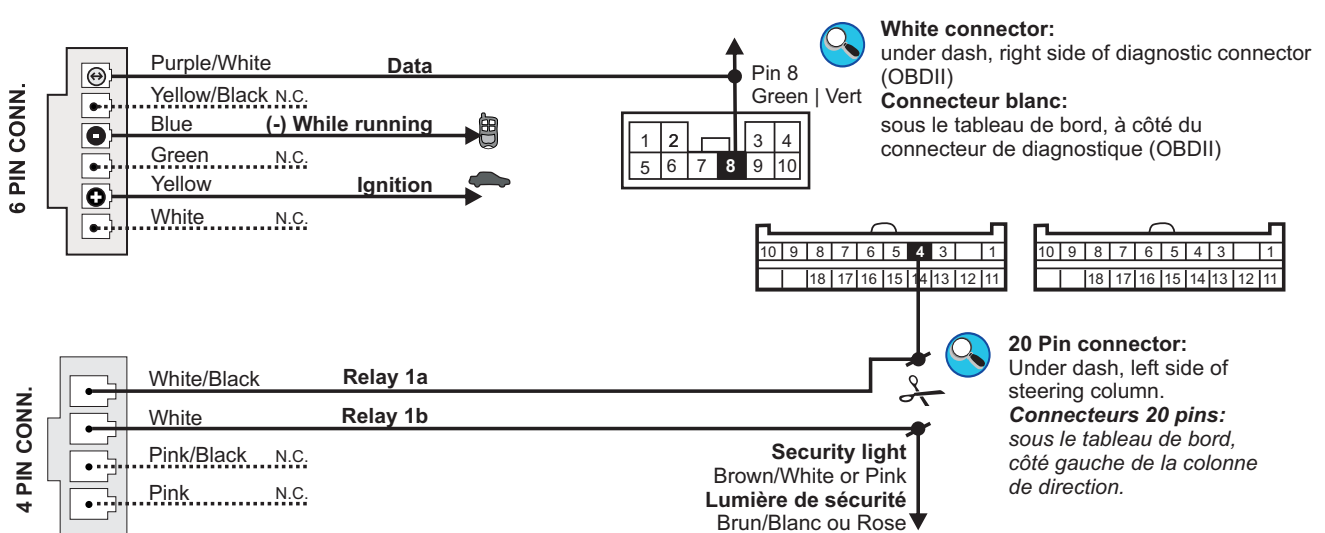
6 PIN CONN.

Purple/White
Data
Yellow/Black N.C.
Blue
(-) While running
Green N.C.
Yellow
Ignition
White N.C.

Pin 8
Green | Vert

| 1 | 2 | | 3 | 4 |
|---|---|---|---|---|
| 5 | 6 | 7 | 8 | 9 | 10 |

**White connector:**
under dash, right side of diagnostic connector (OBDII)
**Connecteur blanc:**
sous le tableau de bord, à côté du connecteur de diagnostique (OBDII)

| 10 | 9 | 8 | 7 | 6 | 5 | 4 | 3 | | 1 |
|---|---|---|---|---|---|---|---|---|---|
| | | 18 | 17 | 16 | 15 | 14 | 13 | 12 | 11 |

| 10 | 9 | 8 | 7 | 6 | 5 | 4 | 3 | | 1 |
|---|---|---|---|---|---|---|---|---|---|
| | | 18 | 17 | 16 | 15 | 14 | 13 | 12 | 11 |

4 PIN CONN.

White/Black
Relay 1a
White
Relay 1b
Pink/Black N.C.
Pink N.C.

**20 Pin connector:**
Under dash, left side of steering column.
*Connecteurs 20 pins:*
*sous le tableau de bord, côté gauche de la colonne de direction.*

**Security light**
Brown/White or Pink
**Lumière de sécurité**
Brun/Blanc ou Rose